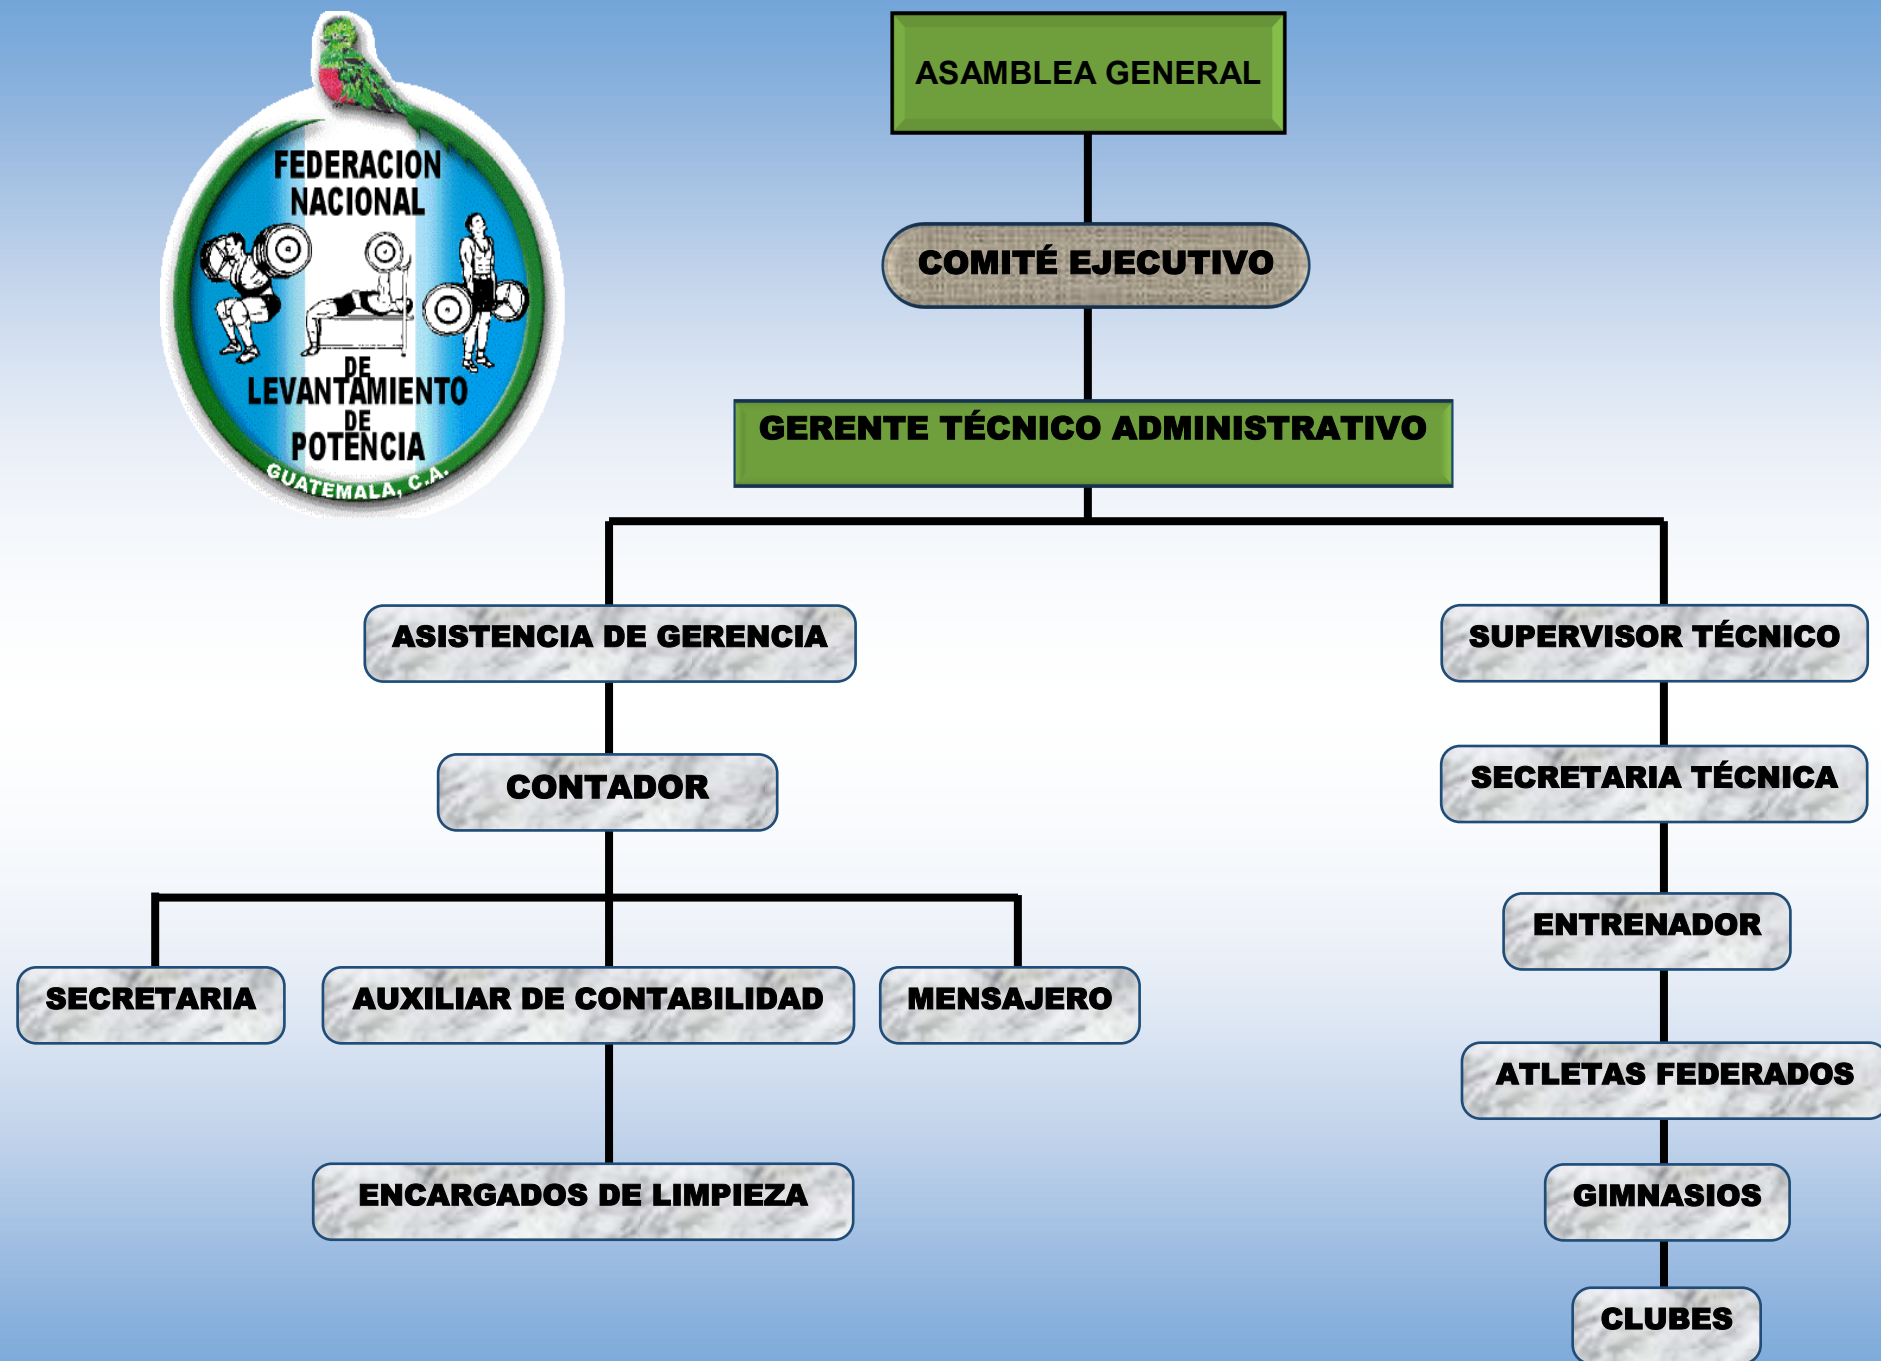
FEDERACION NACIONAL DE LEVANTAMIENTO DE POTENCIA
GUATEMALA, C.A.

ASAMBLEA GENERAL

COMITÉ EJECUTIVO

GERENTE TÉCNICO ADMINISTRATIVO

ASISTENCIA DE GERENCIA

CONTADOR

SECRETARIA

AUXILIAR DE CONTABILIDAD

MENSAJERO

ENCARGADOS DE LIMPIEZA

SUPERVISOR TÉCNICO

SECRETARIA TÉCNICA

ENTRENADOR

ATLETAS FEDERADOS

GIMNASIOS

CLUBES